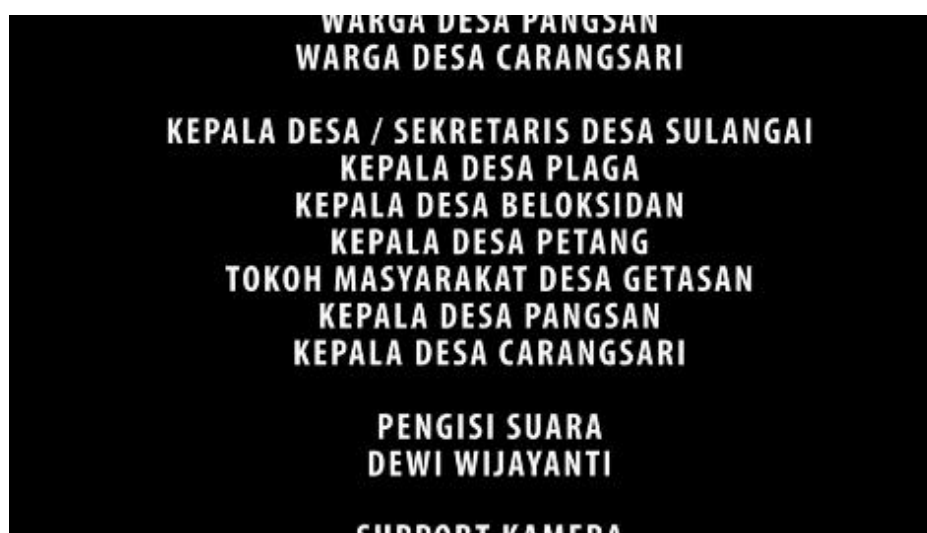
WARGA DESA PANGSAN
WARGA DESA CARANGSARI

KEPALA DESA / SEKRETARIS DESA SULANGAI
KEPALA DESA PLAGA
KEPALA DESA BELOKSIDAN
KEPALA DESA PETANG
TOKOH MASYARAKAT DESA GETASAN
KEPALA DESA PANGSAN
KEPALA DESA CARANGSARI

PENGISI SUARA
DEWI WIJAYANTI

SUPPORT KAMERA